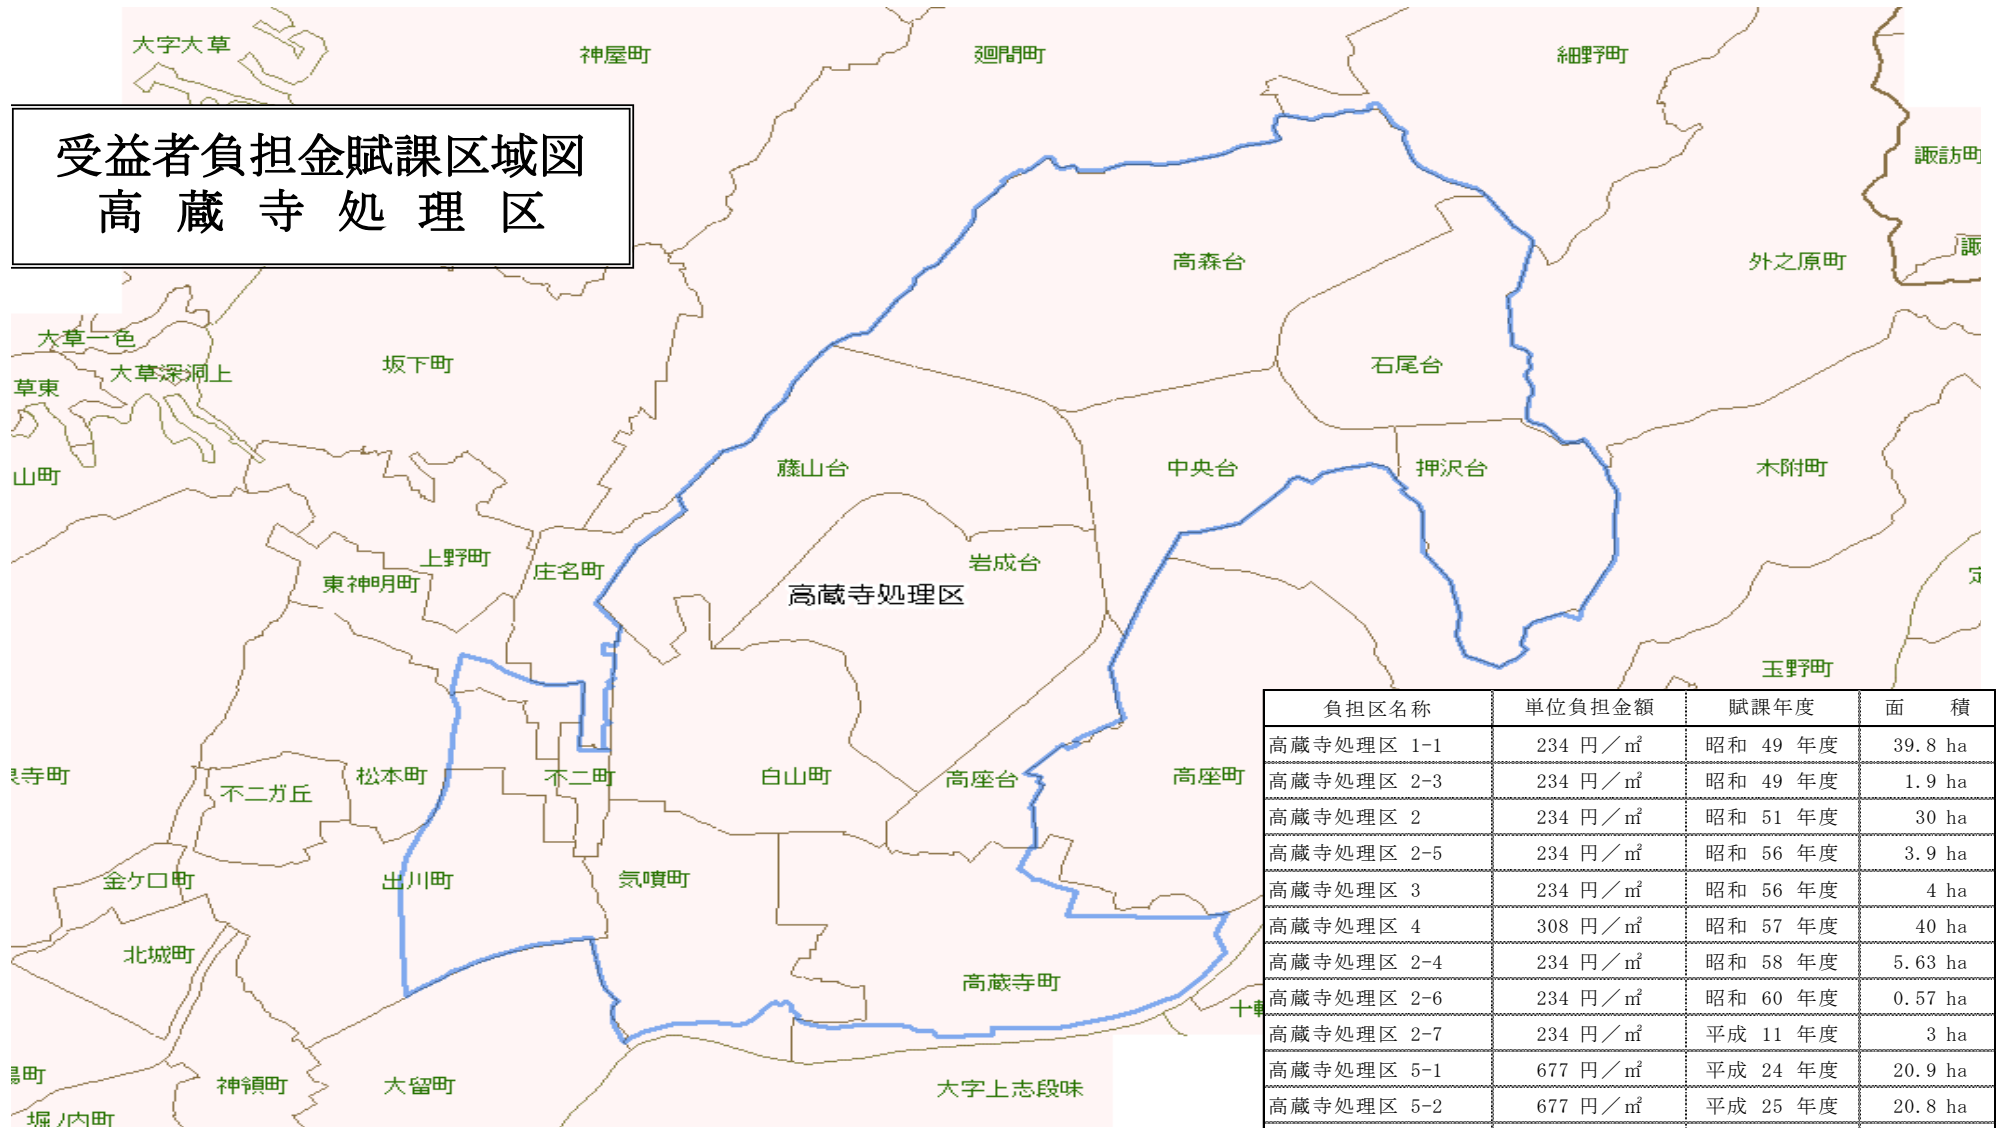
受益者負担金賦課区域図
高 蔵 寺 処 理 区

大字大草
神屋町
廻間町
細野町
諏訪町
諏
外之原町
高森台
大草一色
大草深洞上
草東
坂下町
石尾台
山町
中央台
押沢台
木附町
藤山台
上野町
庄名町
岩成台
東神明町
高蔵寺処理区
定
玉野町
寺町
松本町
不二町
白山町
高座台
高座町
不二ガ丘
金ケ口町
出川町
気噴町
北城町
高蔵寺町
十軒
神領町
大留町
大字上志段味
町
堀ノ内町

| 負担区名称 | 単位負担金額 | 賦課年度 | 面　積 |
|---|---|---|---|
| 高蔵寺処理区 1-1 | 234 円／㎡ | 昭和 49 年度 | 39.8 ha |
| 高蔵寺処理区 2-3 | 234 円／㎡ | 昭和 49 年度 | 1.9 ha |
| 高蔵寺処理区 2 | 234 円／㎡ | 昭和 51 年度 | 30 ha |
| 高蔵寺処理区 2-5 | 234 円／㎡ | 昭和 56 年度 | 3.9 ha |
| 高蔵寺処理区 3 | 234 円／㎡ | 昭和 56 年度 | 4 ha |
| 高蔵寺処理区 4 | 308 円／㎡ | 昭和 57 年度 | 40 ha |
| 高蔵寺処理区 2-4 | 234 円／㎡ | 昭和 58 年度 | 5.63 ha |
| 高蔵寺処理区 2-6 | 234 円／㎡ | 昭和 60 年度 | 0.57 ha |
| 高蔵寺処理区 2-7 | 234 円／㎡ | 平成 11 年度 | 3 ha |
| 高蔵寺処理区 5-1 | 677 円／㎡ | 平成 24 年度 | 20.9 ha |
| 高蔵寺処理区 5-2 | 677 円／㎡ | 平成 25 年度 | 20.8 ha |